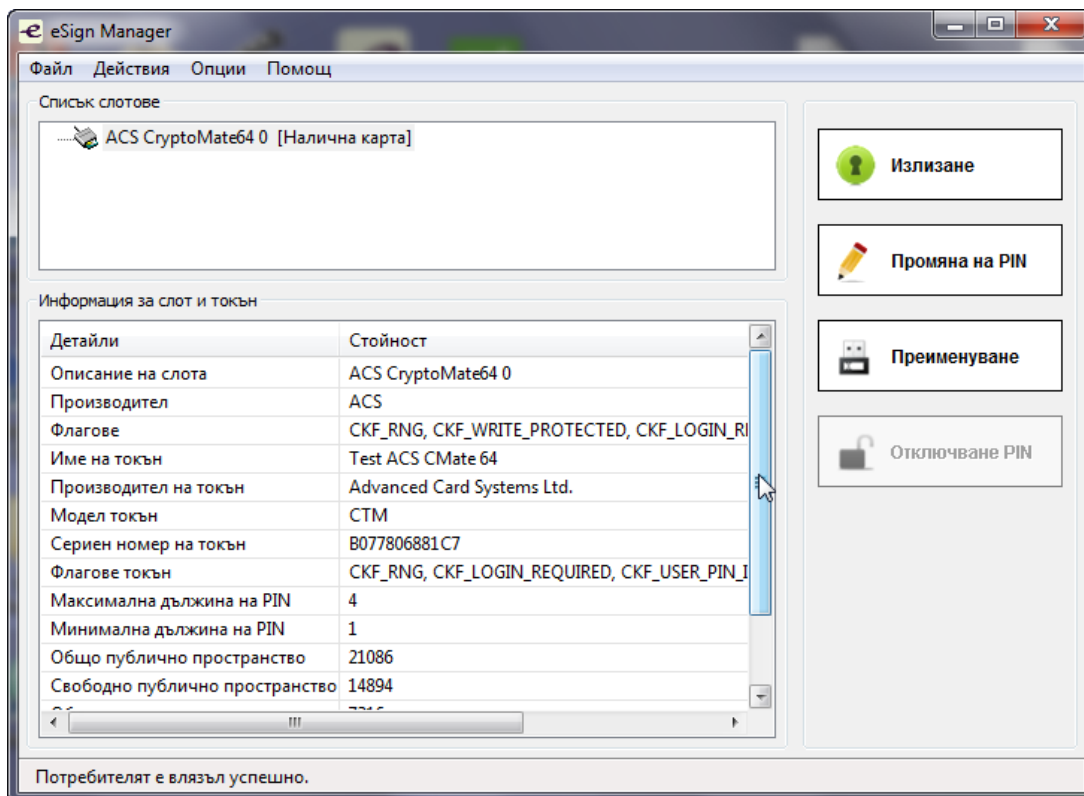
eSign Manager

Файл Действия Опции Помощ

Списък слотове

ACS CryptoMate64 0 [Налична карта]

Информация за слот и токън

| Детайли | Стойност |
|---|---|
| Описание на слота | ACS CryptoMate64 0 |
| Производител | ACS |
| Флагове | CKF_RNG, CKF_WRITE_PROTECTED, CKF_LOGIN_R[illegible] |
| Име на токън | Test ACS CMate 64 |
| Производител на токън | Advanced Card Systems Ltd. |
| Модел токън | CTM |
| Сериен номер на токън | B077806881C7 |
| Флагове токън | CKF_RNG, CKF_LOGIN_REQUIRED, CKF_USER_PIN_I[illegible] |
| Максимална дължина на PIN | 4 |
| Минимална дължина на PIN | 1 |
| Общо публично пространство | 21086 |
| Свободно публично пространство | 14894 |
| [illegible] | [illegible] |

Излизане

Промяна на PIN

Преименуване

Отключване PIN

Потребителят е влязъл успешно.